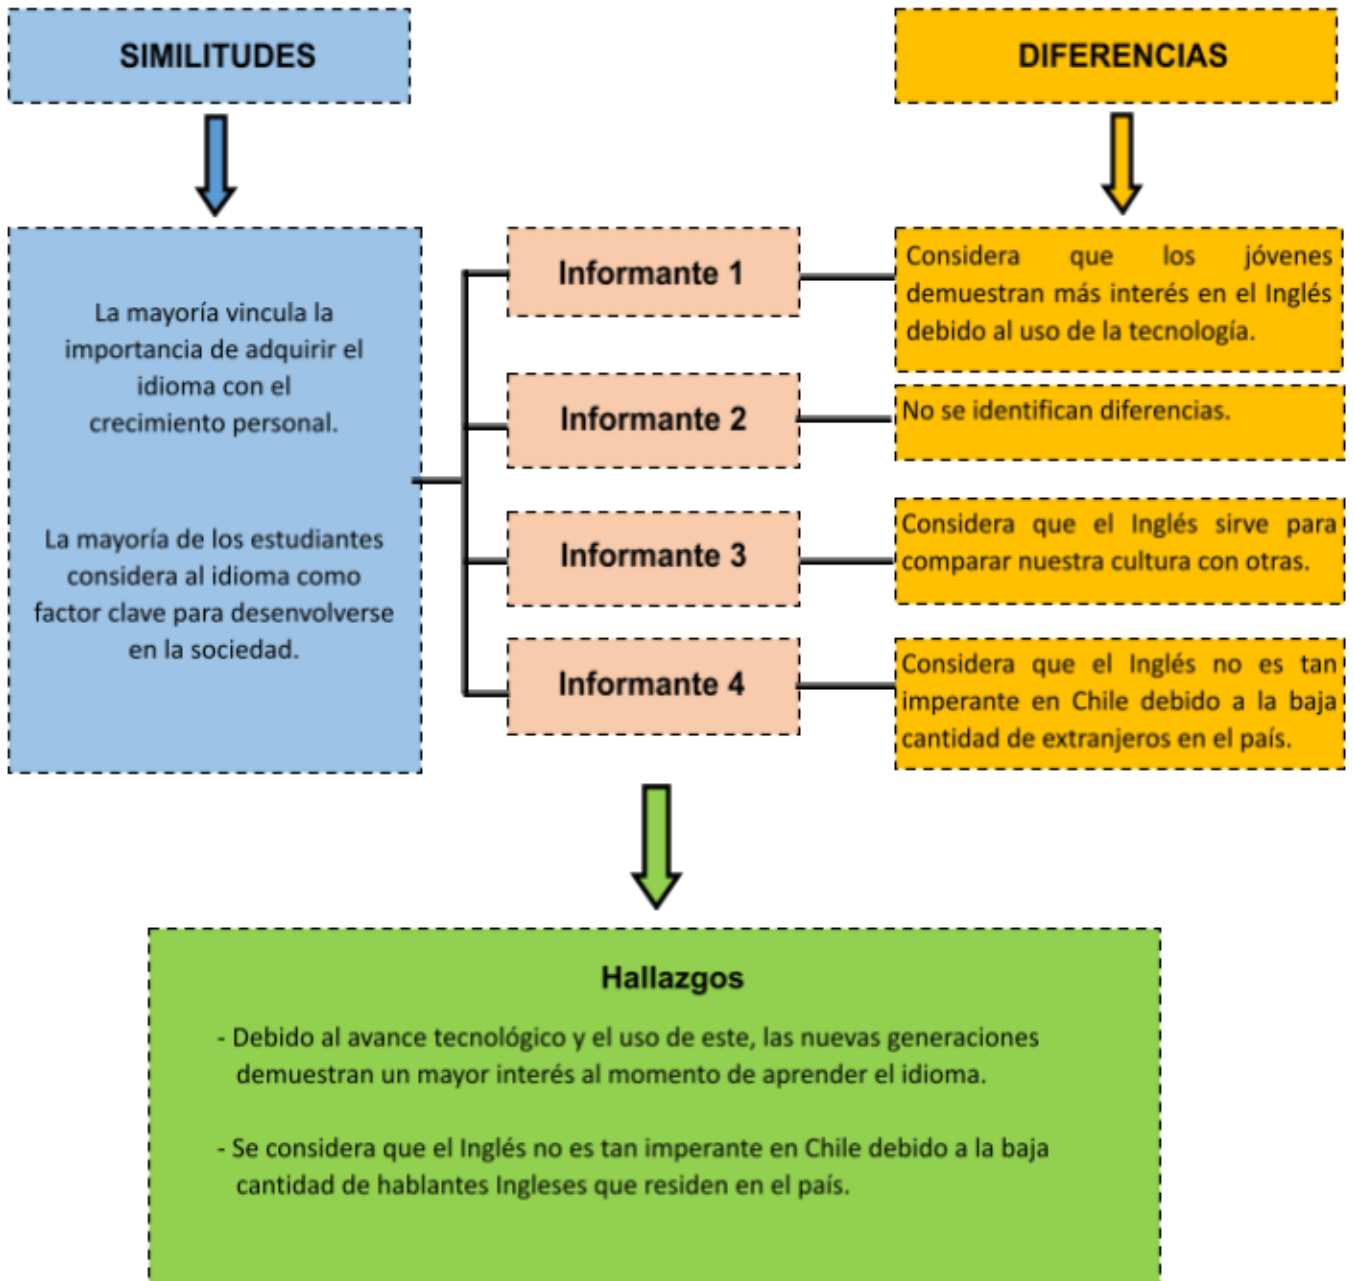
SIMILITUDES

DIFERENCIAS

La mayoría vincula la importancia de adquirir el idioma con el crecimiento personal.

La mayoría de los estudiantes considera al idioma como factor clave para desenvolverse en la sociedad.

Informante 1

Considera que los jóvenes demuestran más interés en el Inglés debido al uso de la tecnología.

Informante 2

No se identifican diferencias.

Informante 3

Considera que el Inglés sirve para comparar nuestra cultura con otras.

Informante 4

Considera que el Inglés no es tan imperante en Chile debido a la baja cantidad de extranjeros en el país.

Hallazgos

- Debido al avance tecnológico y el uso de este, las nuevas generaciones demuestran un mayor interés al momento de aprender el idioma.

- Se considera que el Inglés no es tan imperante en Chile debido a la baja cantidad de hablantes Ingleses que residen en el país.